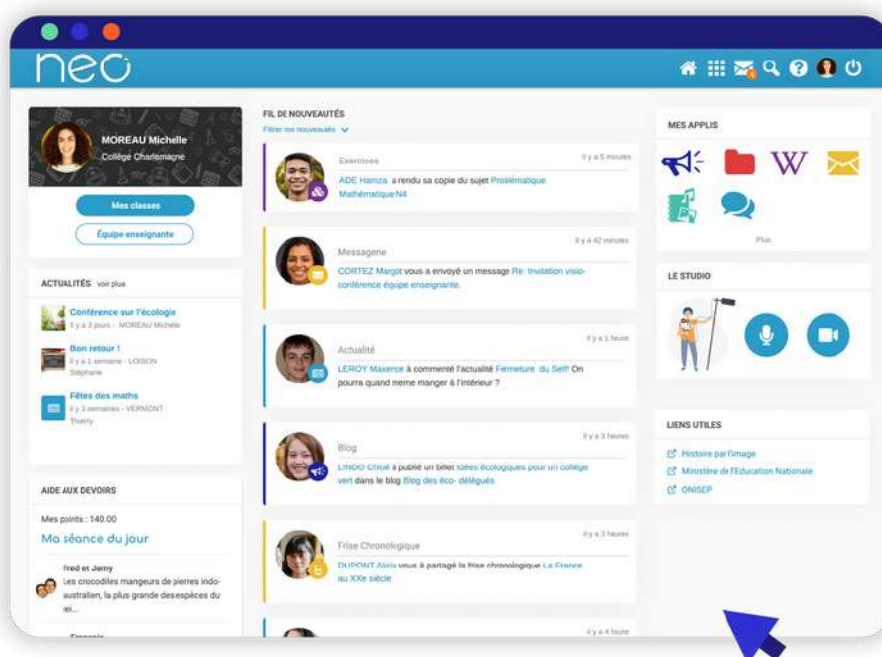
neo

MOREAU Michelle
Collège Charlemagne

Mes classes

Équipe enseignante

ACTUALITÉS voir plus

Conférence sur l'écologie
Il y a 3 jours - MOREAU Michele

Bon retour !
Il y a 1 semaine - LOISON Stéphane

Fêtes des maths
Il y 3 semaines - VERMONT Thierry

AIDE AUX DEVOIRS

Mes points : 140.00

Ma séance du jour

Fred et Jamy
Les crocodiles mangeurs de pierres indo-australien, la plus grande desespèces du rei...

François

FIL DE NOUVEAUTÉS
Filtrer les nouveautés

Exercices
Il y a 5 minutes
ADE Hamza a rendu sa copie du sujet Problématique Mathématique N4

Messagerie
Il y a 42 minutes
CORTEZ Margot vous a envoyé un message Re: Invitation visio-conférence équipe enseignante.

Actualité
Il y a 1 heure
LEROY Maxence à commenté l'actualité Fermeture du Self! On pourra quand meme manger à l'intérieur ?

Blog
Il y a 3 heures
LINDO Chloé a publié un billet Idées écologiques pour un collège vert dans le blog Blog des éco- délégués

Frise Chronologique
Il y a 3 heures
DUPONT Alicia vous a partagé la frise chronologique La France au XXe siècle

Il y a 4 heure

MES APPLIS

W

Plus

LE STUDIO

LIENS UTILES

Histoire par l'image
Ministère de l'Education Nationale
ONISEP